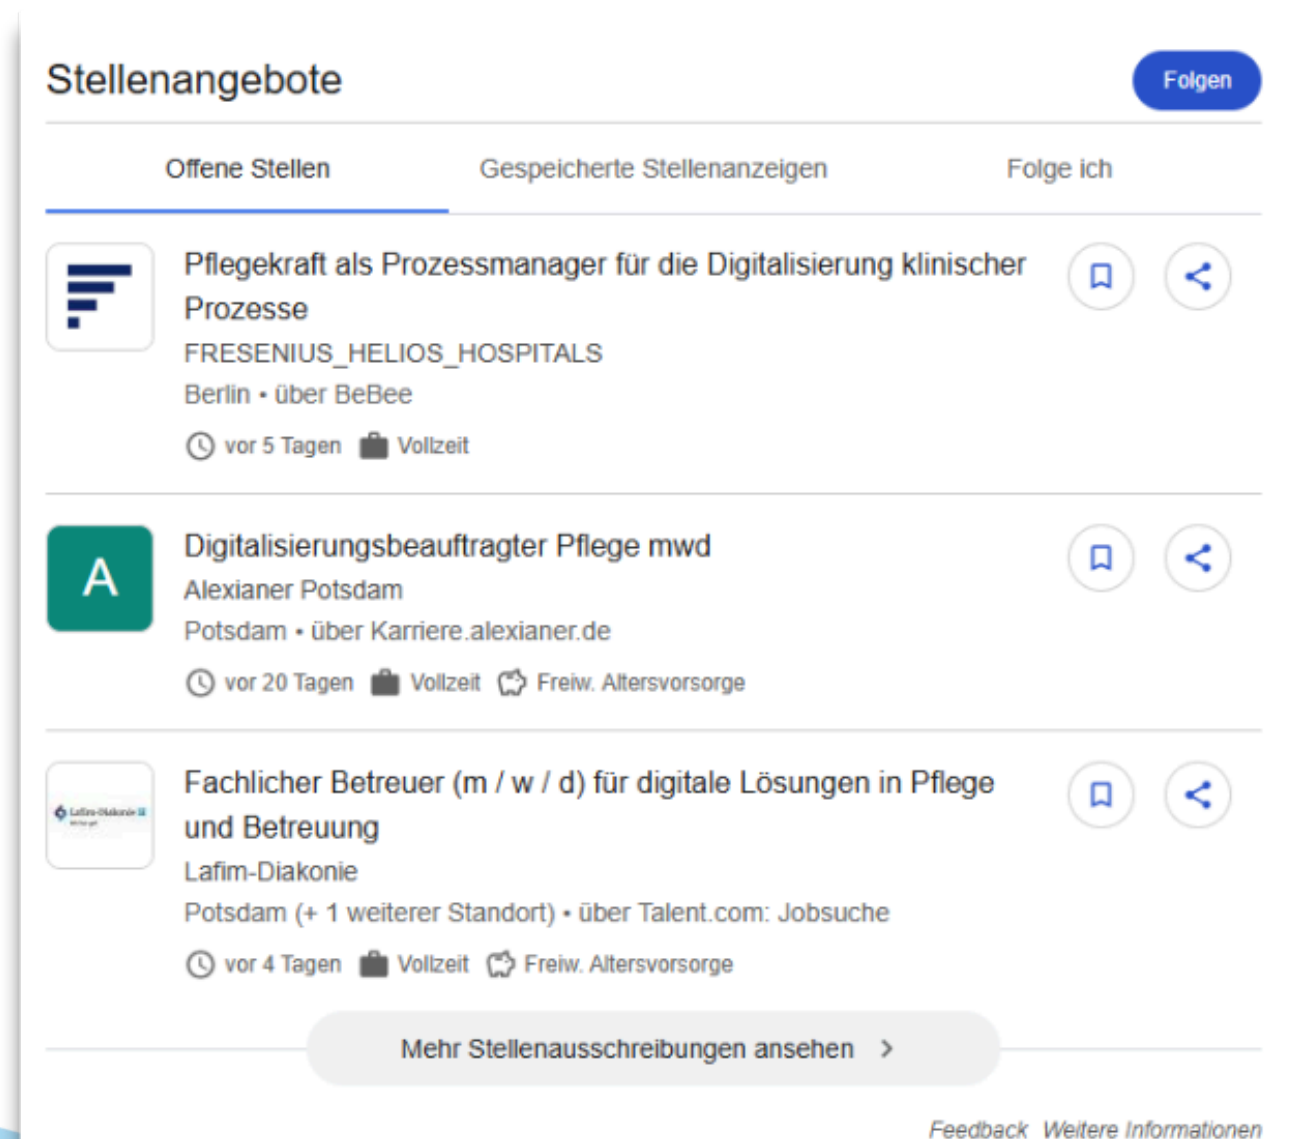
Stellenangebote

Folgen

Offene Stellen

Gespeicherte Stellenanzeigen

Folge ich

Pflegekraft als Prozessmanager für die Digitalisierung klinischer Prozesse
FRESENIUS_HELIOS_HOSPITALS
Berlin • über BeBee
vor 5 Tagen Vollzeit

A
Digitalisierungsbeauftragter Pflege mwd
Alexianer Potsdam
Potsdam • über Karriere.alexianer.de
vor 20 Tagen Vollzeit Freiw. Altersvorsorge

Fachlicher Betreuer (m / w / d) für digitale Lösungen in Pflege und Betreuung
Lafim-Diakonie
Potsdam (+ 1 weiterer Standort) • über Talent.com: Jobsuche
vor 4 Tagen Vollzeit Freiw. Altersvorsorge

Mehr Stellenausschreibungen ansehen

Feedback Weitere Informationen